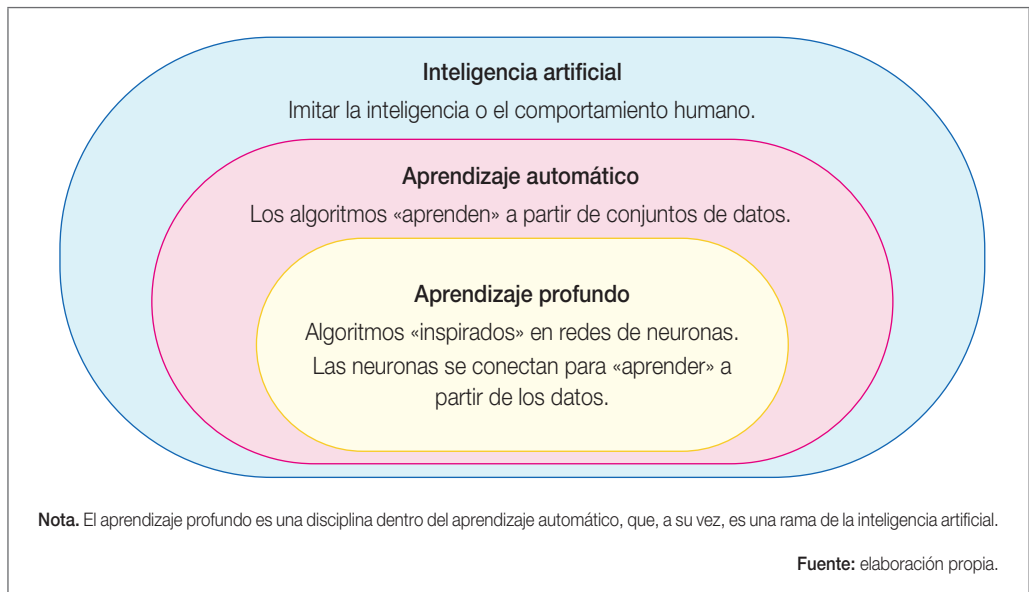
Inteligencia artificial
Imitar la inteligencia o el comportamiento humano.

Aprendizaje automático
Los algoritmos «aprenden» a partir de conjuntos de datos.

Aprendizaje profundo
Algoritmos «inspirados» en redes de neuronas.
Las neuronas se conectan para «aprender» a partir de los datos.

Nota. El aprendizaje profundo es una disciplina dentro del aprendizaje automático, que, a su vez, es una rama de la inteligencia artificial.

Fuente: elaboración propia.